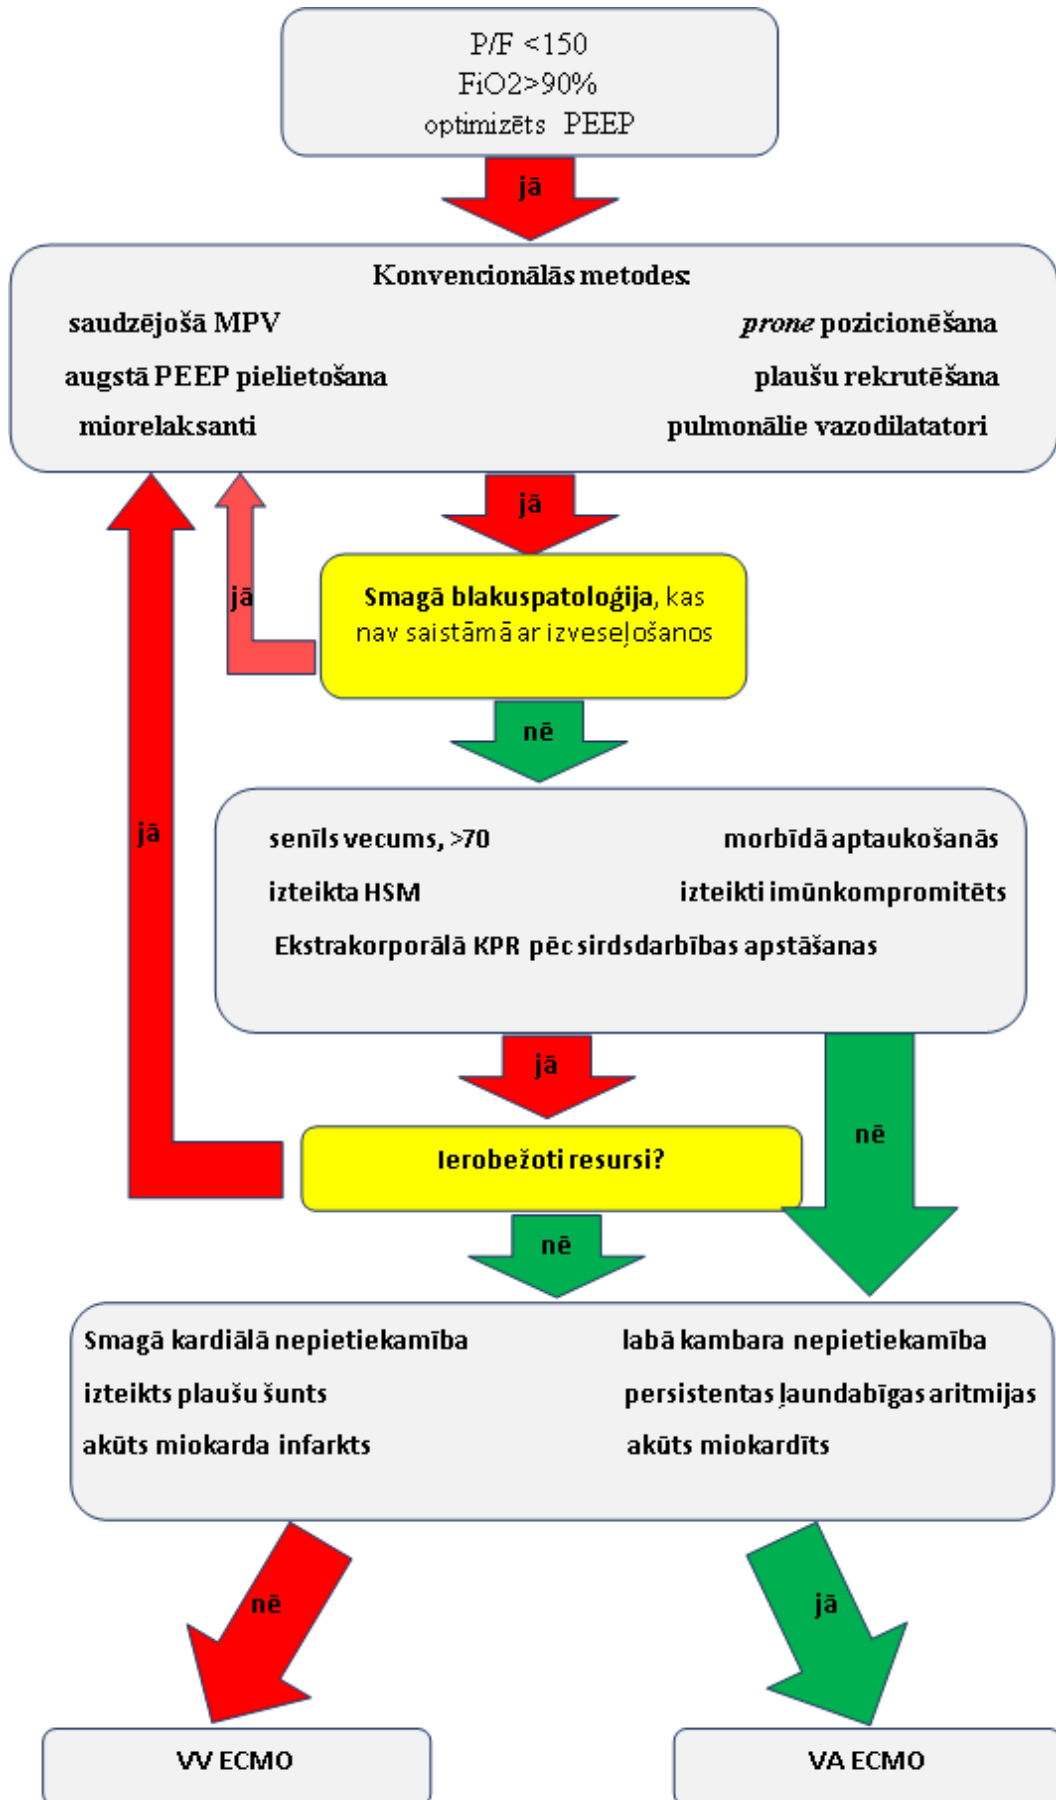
P/F <150
FiO2>90%
optimizēts PEEP

jā

Konvencionālās metodes:
saudzējošā MPV
*prone* pozicionēšana
augstā PEEP pielietošana
plaušu rekrutēšana
miorelaksanti
pulmonālie vazodilatatori

jā

jā

Smagā blakuspatoloģija, kas nav saistāmā ar izveseļošanos

nē

jā

senīls vecums, >70
morbīdā aptaukošanās
izteikta HSM
izteikti imūnkompromitēts
Ekstrakorporālā KPR pēc sirdsdarbības apstāšanas

jā

nē

Ierobežoti resursi?

nē

Smagā kardiālā nepietiekamība
labā kambara nepietiekamība
izteikts plaušu šunts
persistentas ļaundabīgas aritmijas
akūts miokarda infarkts
akūts miokardīts

nē

jā

VV ECMO

VA ECMO